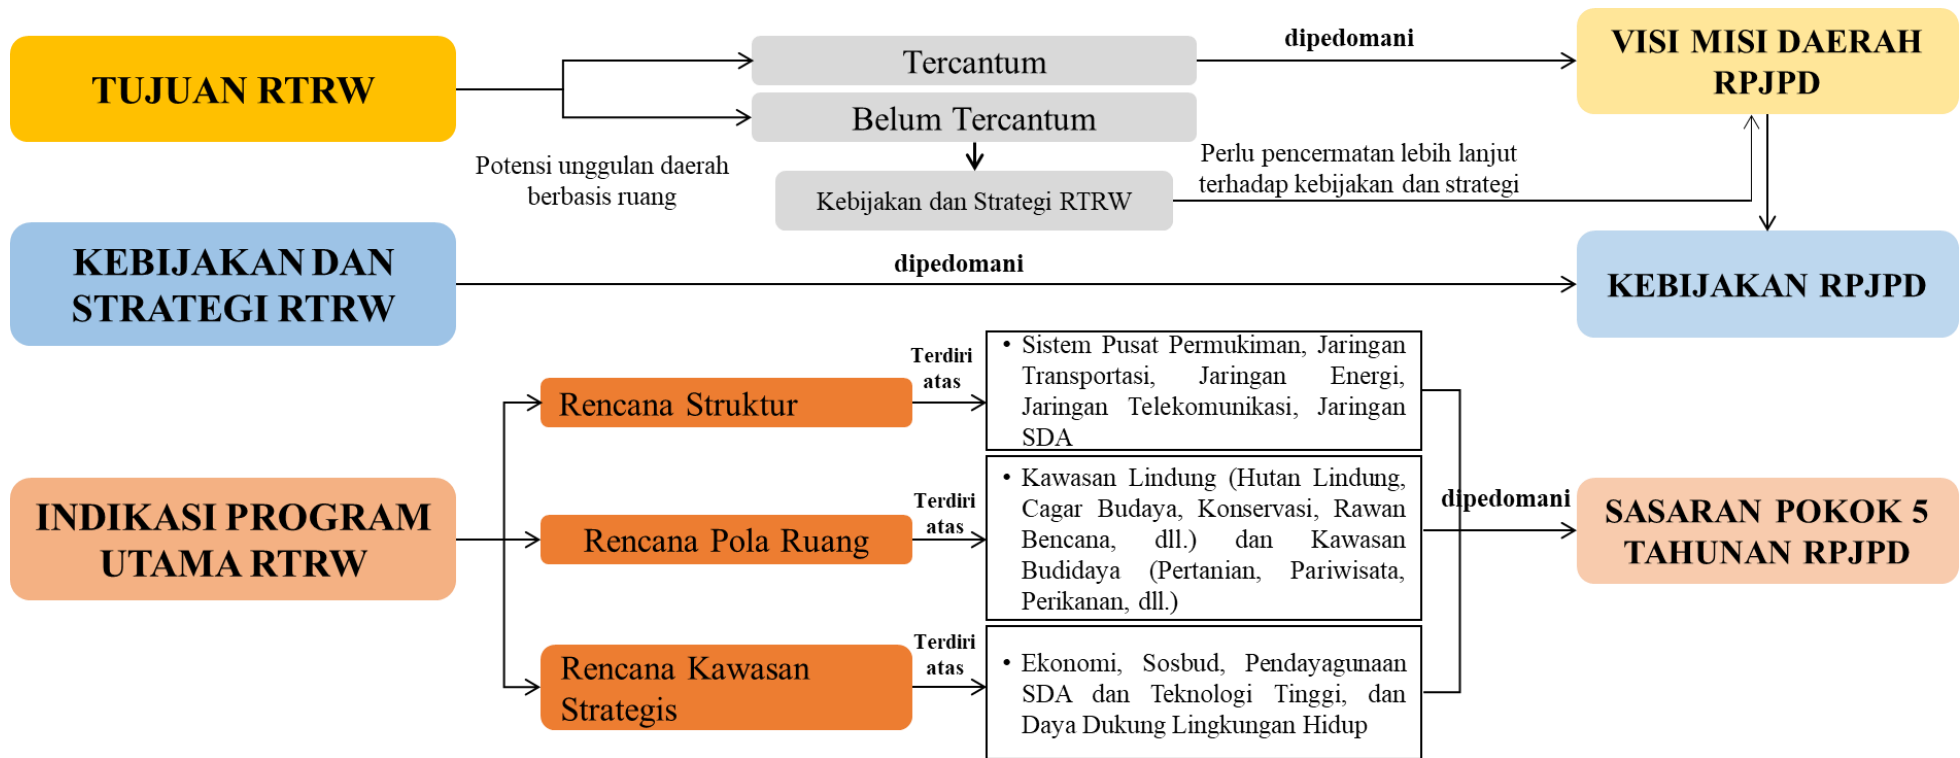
TUJUAN RTRW

Tercantum

Belum Tercantum

dipedomani

VISI MISI DAERAH RPJPD

Potensi unggulan daerah berbasis ruang

Kebijakan dan Strategi RTRW

Perlu pencermatan lebih lanjut terhadap kebijakan dan strategi

KEBIJAKAN DAN STRATEGI RTRW

dipedomani

KEBIJAKAN RPJPD

Rencana Struktur

Terdiri atas

• Sistem Pusat Permukiman, Jaringan Transportasi, Jaringan Energi, Jaringan Telekomunikasi, Jaringan SDA

INDIKASI PROGRAM UTAMA RTRW

Rencana Pola Ruang

Terdiri atas

• Kawasan Lindung (Hutan Lindung, Cagar Budaya, Konservasi, Rawan Bencana, dll.) dan Kawasan Budidaya (Pertanian, Pariwisata, Perikanan, dll.)

dipedomani

SASARAN POKOK 5 TAHUNAN RPJPD

Rencana Kawasan Strategis

Terdiri atas

• Ekonomi, Sosbud, Pendayagunaan SDA dan Teknologi Tinggi, dan Daya Dukung Lingkungan Hidup